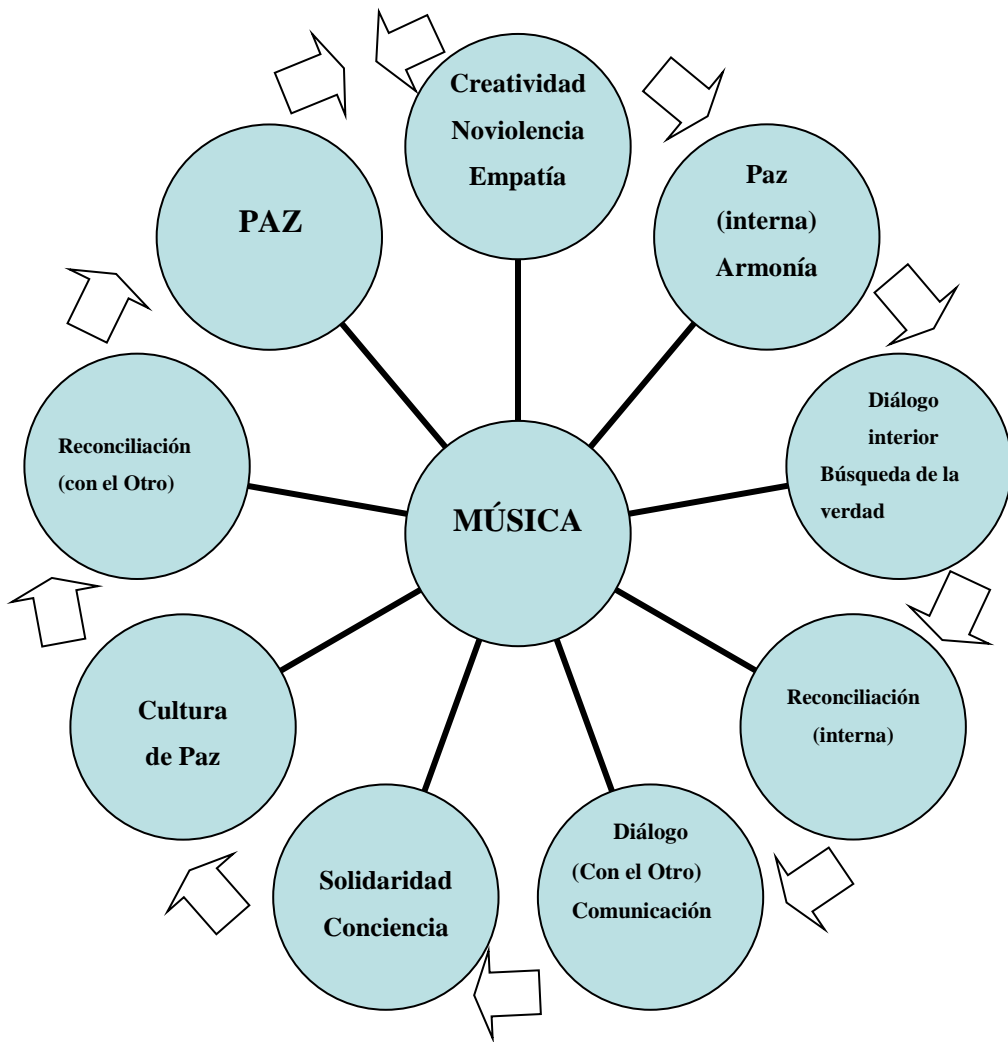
Creatividad
Noviolencia
Empatía

Paz
(interna)
Armonía

Diálogo
interior
Búsqueda de la
verdad

Reconciliación
(interna)

Diálogo
(Con el Otro)
Comunicación

Solidaridad
Conciencia

Cultura
de Paz

Reconciliación
(con el Otro)

PAZ

MÚSICA